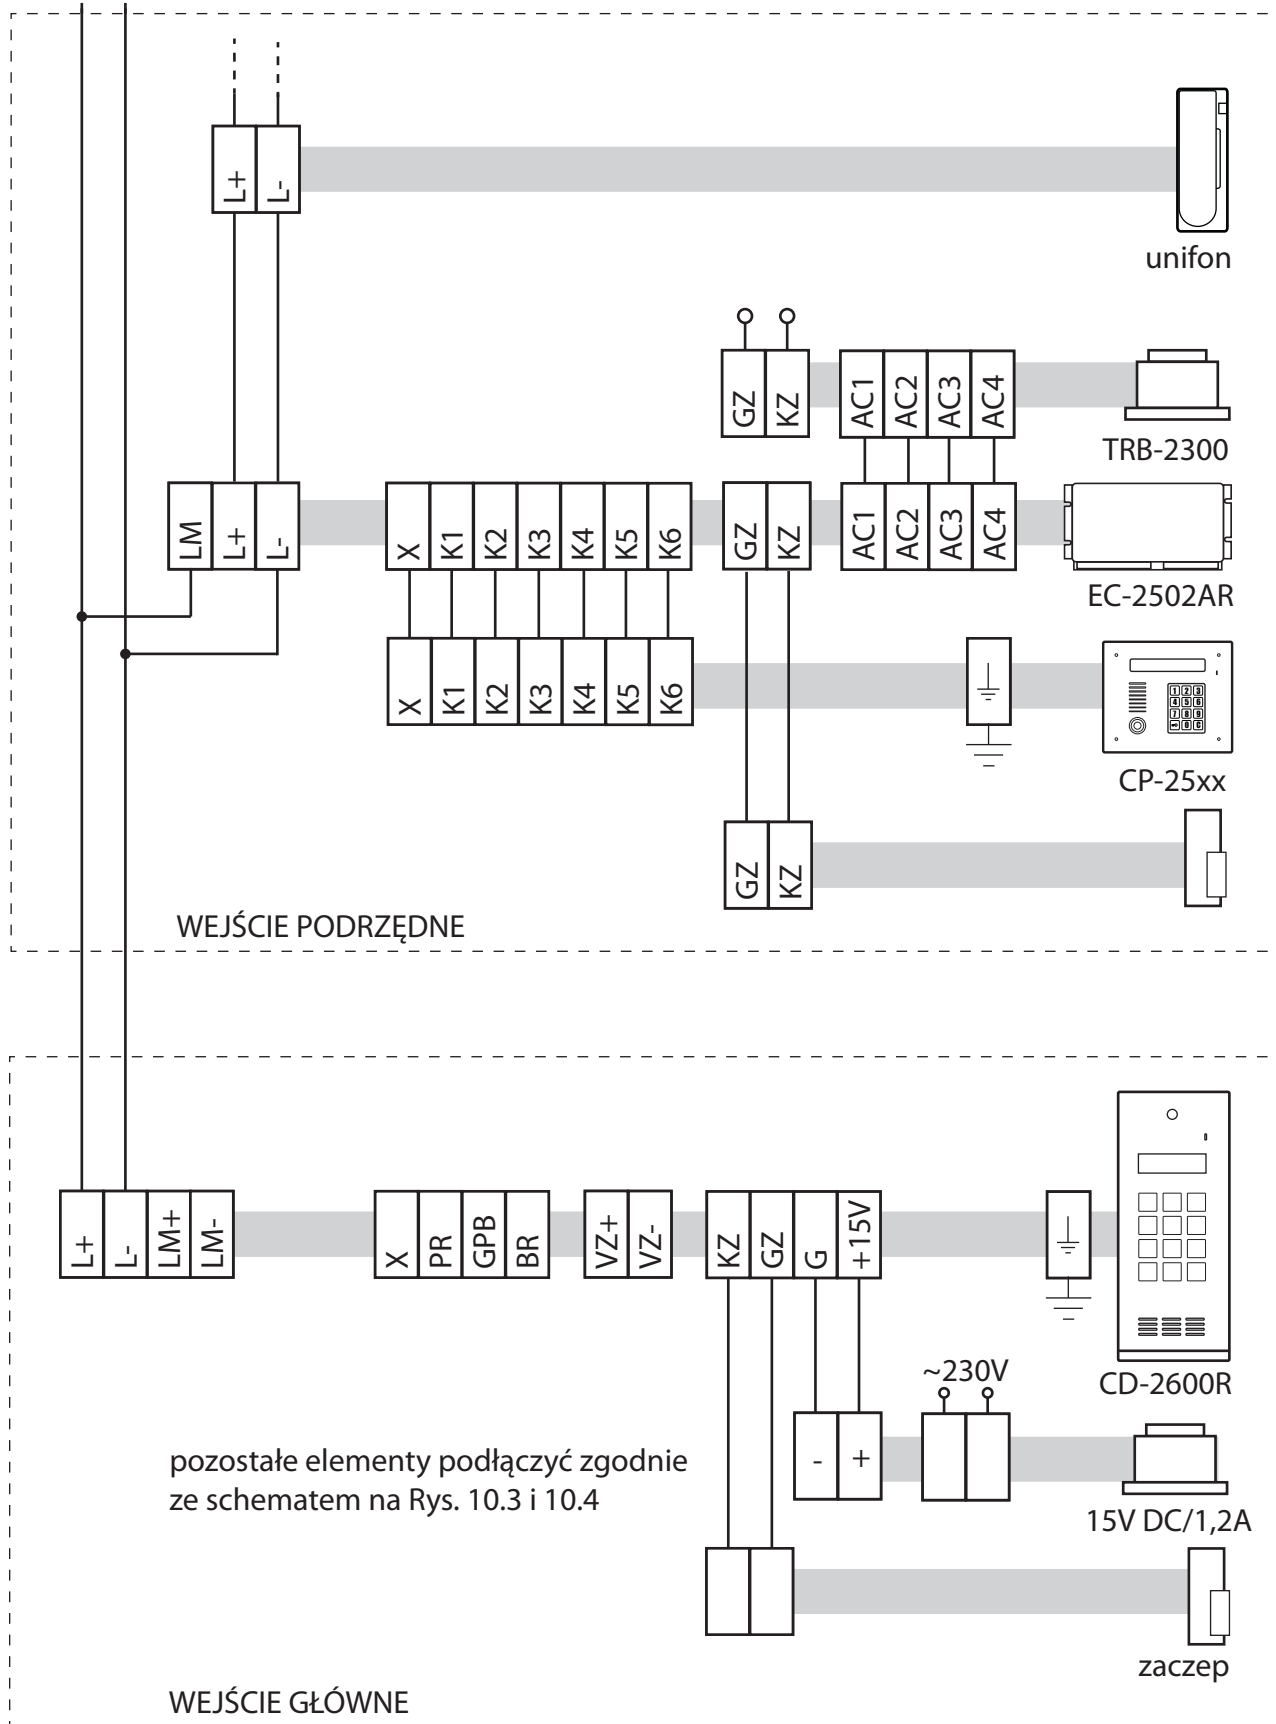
L+ L-

unifon

GZ KZ

AC1 AC2 AC3 AC4

TRB-2300

LM L+ L-

X K1 K2 K3 K4 K5 K6

GZ KZ

AC1 AC2 AC3 AC4

EC-2502AR

X K1 K2 K3 K4 K5 K6

CP-25xx

GZ KZ

WEJŚCIE PODRZĘDNE

L+ L- LM+ LM-

X PR GPB BR

VZ+ VZ-

KZ GZ G +15V

CD-2600R

~230V

- +

pozostałe elementy podłączyć zgodnie ze schematem na Rys. 10.3 i 10.4

15V DC/1,2A

zaczep

WEJŚCIE GŁÓWNE